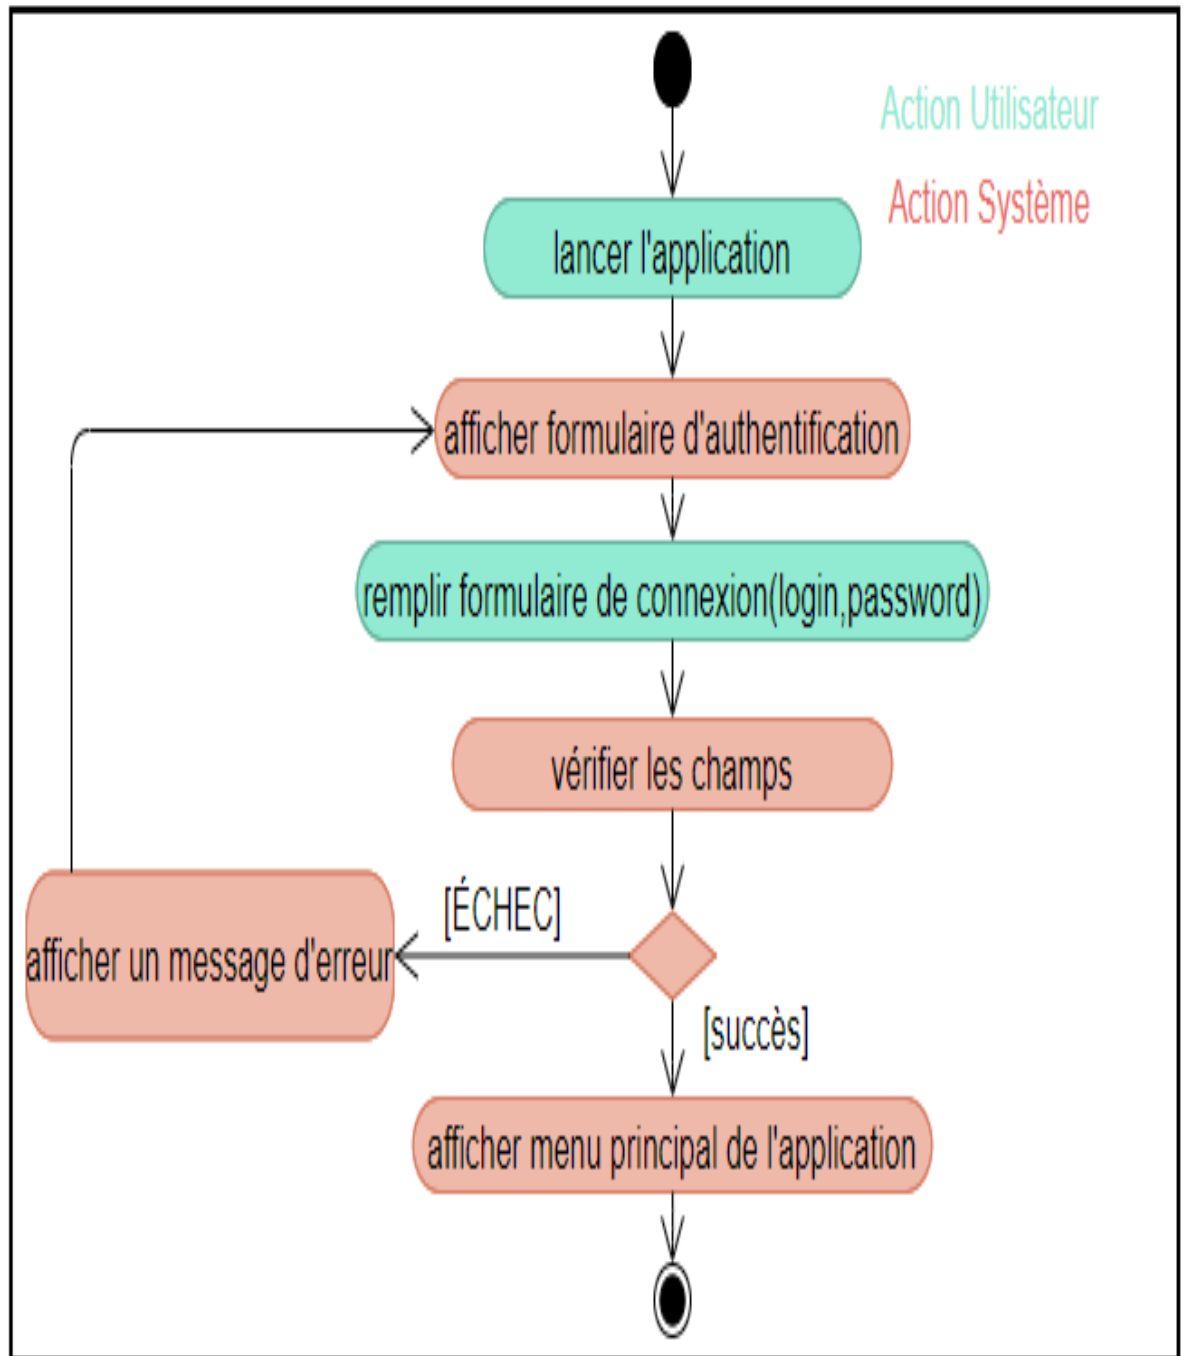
Action Utilisateur

Action Système

lancer l'application

afficher formulaire d'authentification

remplir formulaire de connexion(login,password)

vérifier les champs

[ÉCHEC]

afficher un message d'erreur

[succès]

afficher menu principal de l'application